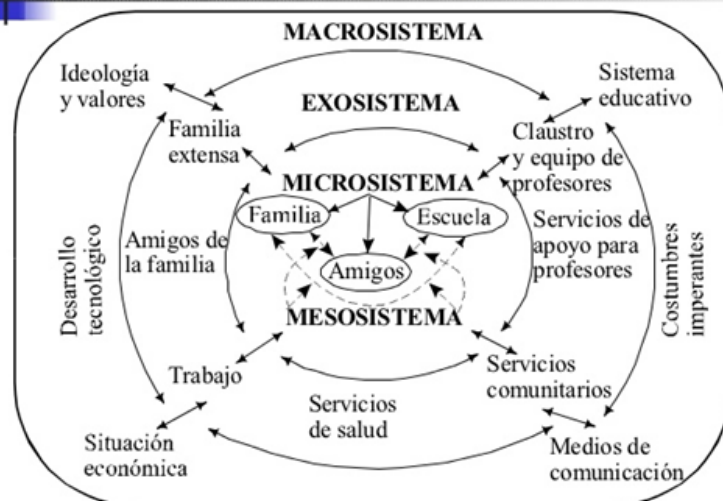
MACROSISTEMA

Ideología y valores

Sistema educativo

EXOSISTEMA

Familia extensa

Claustro y equipo de profesores

MICROSISTEMA

Familia

Escuela

Amigos de la familia

Servicios de apoyo para profesores

Amigos

Desarrollo tecnológico

Costumbres imperantes

MESOSISTEMA

Trabajo

Servicios comunitarios

Servicios de salud

Situación económica

Medios de comunicación